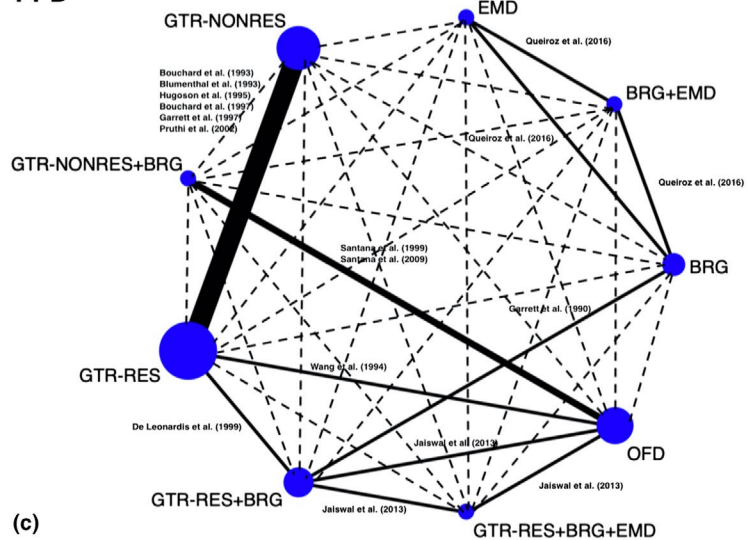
GTR-NONRES
EMD
Queiroz et al. (2016)
Bouchard et al. (1993)
Blumenthal et al. (1993)
Hugoson et al. (1995)
Bouchard et al. (1997)
Garrett et al. (1997)
Pruthi et al. (2002)
BRG+EMD
Queiroz et al. (2016)
GTR-NONRES+BRG
Queiroz et al. (2016)
Santana et al. (1999)
Santana et al. (2009)
BRG
Garrett et al. (1990)
GTR-RES
Wang et al. (1994)
De Leonardis et al. (1999)
Jaiswal et al. (2013)
OFD
Jaiswal et al. (2013)
GTR-RES+BRG
Jaiswal et al. (2013)
GTR-RES+BRG+EMD
(c)